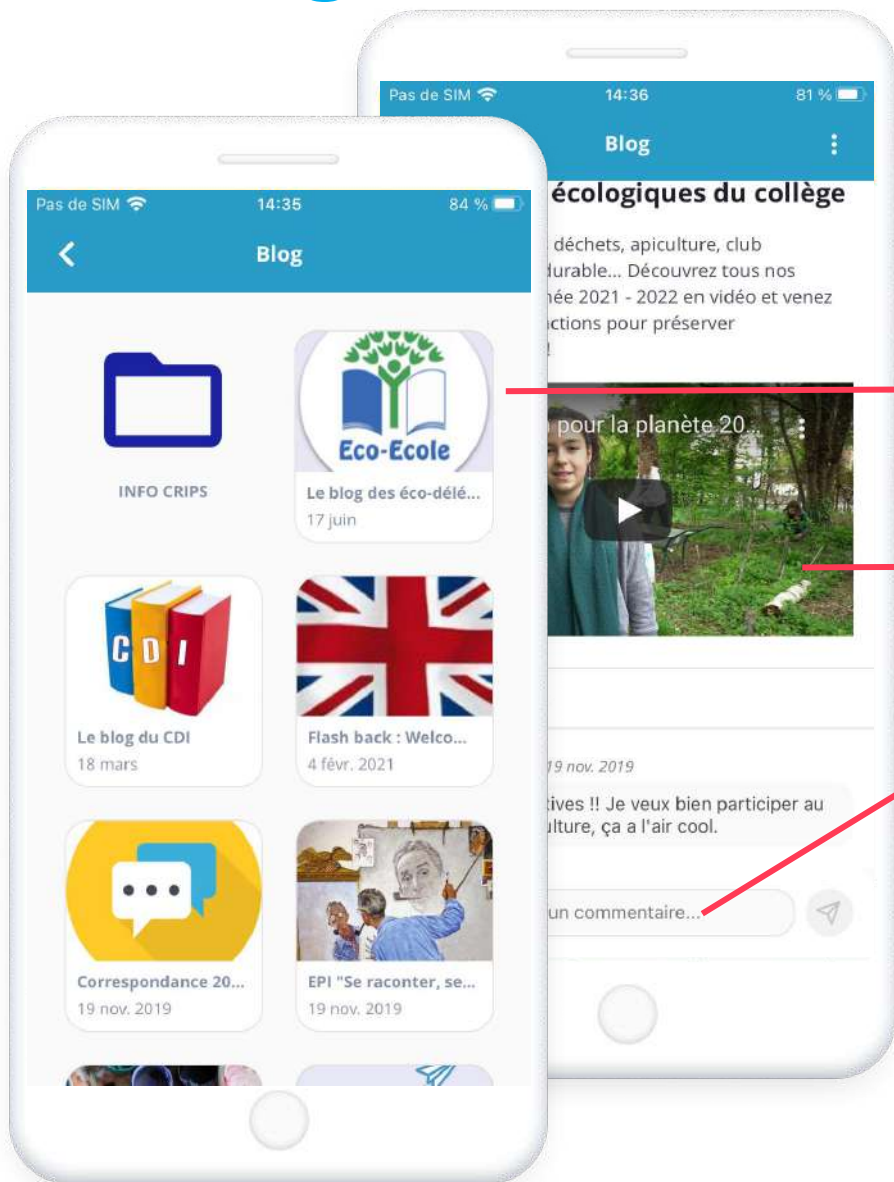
Pas de SIM 14:36 81 %

Blog

écologiques du collège

déchets, apiculture, club durable... Découvrez tous nos née 2021 - 2022 en vidéo et venez ctions pour préserver !

pour la planète 20...

19 nov. 2019

tives !! Je veux bien participer au lture, ça a l'air cool.

un commentaire...

Pas de SIM 14:35 84 %

Blog

INFO CRIPS

Eco-Ecole

Le blog des éco-délé...
17 juin

CDI

Le blog du CDI
18 mars

Flash back : Welco...
4 févr. 2021

Correspondance 20...
19 nov. 2019

EPI "Se raconter, se...
19 nov. 2019